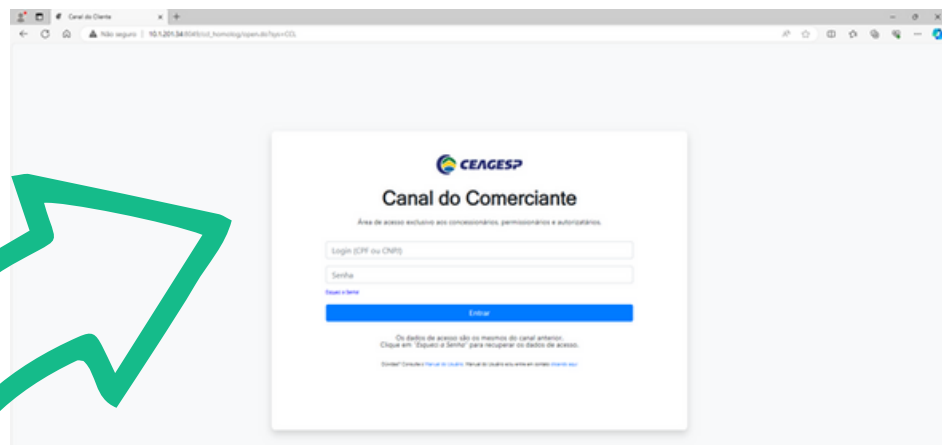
Canal do Cliente
Não seguro | 10.1.201.34:8045/ccl_homolog/open.do?sys=CCL

CEAGESP

Canal do Comerciante

Área de acesso exclusivo aos concessionários, permissionários e autorizatários.

Login (CPF ou CNPJ)

Senha

Esqueci a Senha

Entrar

Os dados de acesso são os mesmos do canal anterior.
Clique em "Esqueci a Senha" para recuperar os dados de acesso.

Dúvidas? Consulte o Manual do Usuário. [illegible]